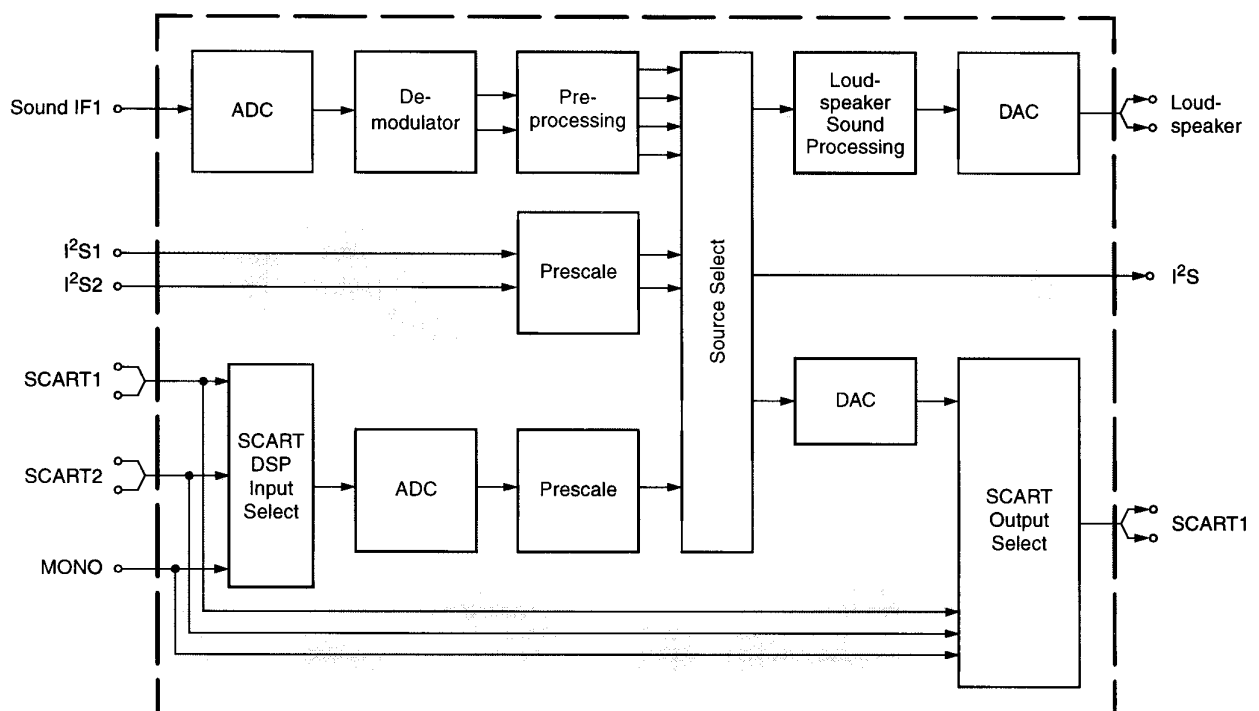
Sound IF1

ADC

Demodulator

Preprocessing

Source Select

Loudspeaker Sound Processing

DAC

Loudspeaker

$I^2S1$

$I^2S2$

Prescale

$I^2S$

SCART1

SCART2

MONO

SCART DSP Input Select

ADC

Prescale

DAC

SCART Output Select

SCART1